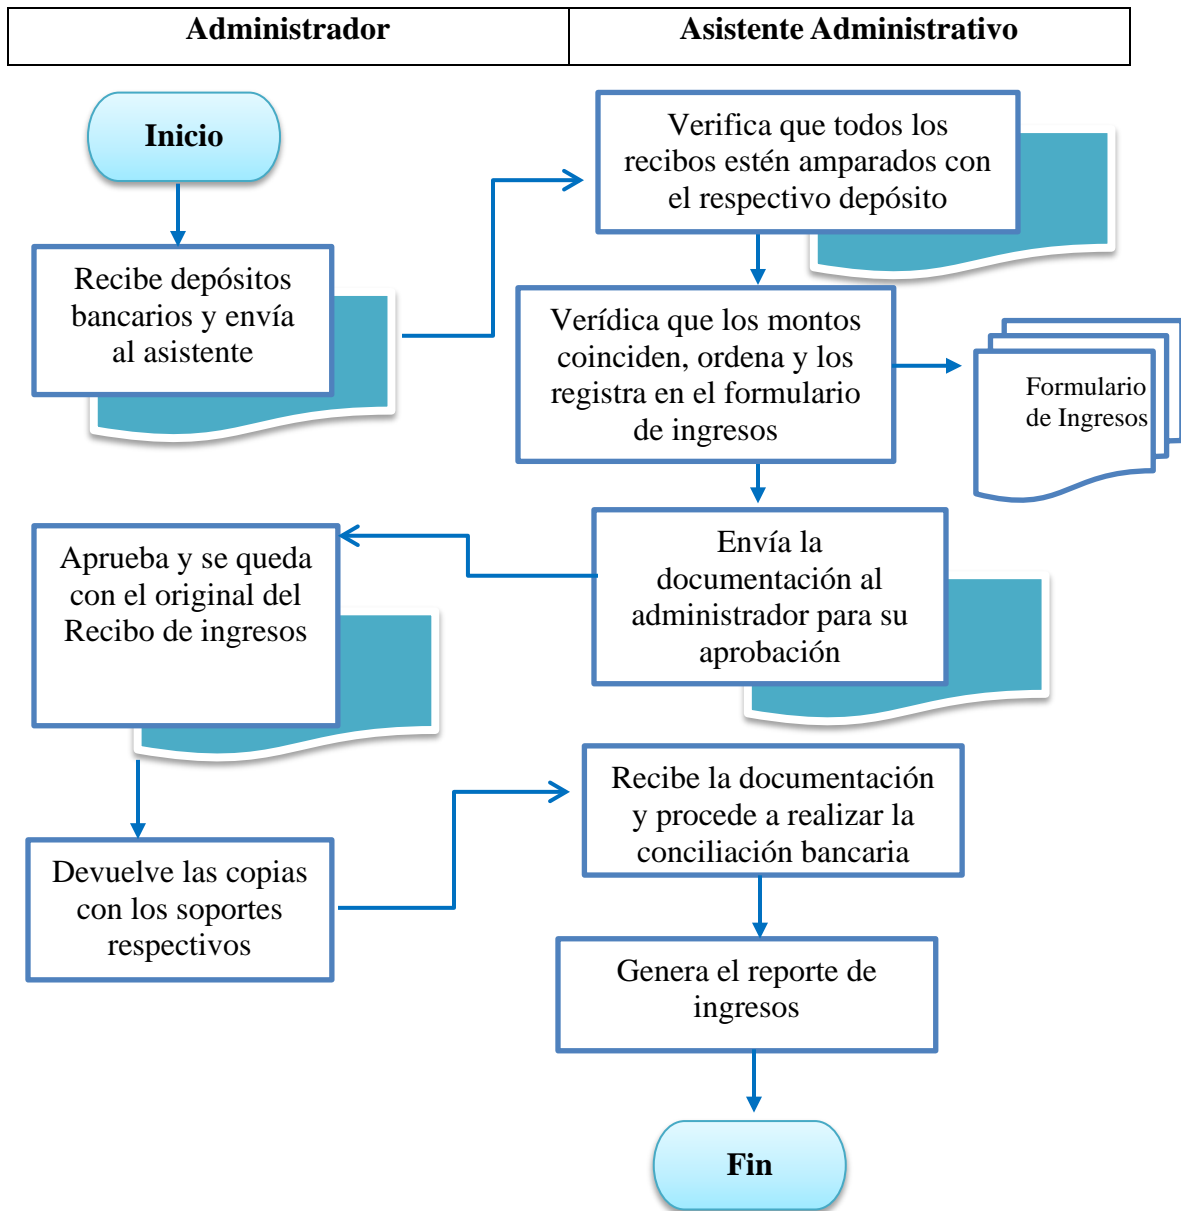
| Administrador | Asistente Administrativo |
|---|---|

Inicio

Recibe depósitos bancarios y envía al asistente

Verifica que todos los recibos estén amparados con el respectivo depósito

Verídica que los montos coinciden, ordena y los registra en el formulario de ingresos

Formulario de Ingresos

Envía la documentación al administrador para su aprobación

Aprueba y se queda con el original del Recibo de ingresos

Devuelve las copias con los soportes respectivos

Recibe la documentación y procede a realizar la conciliación bancaria

Genera el reporte de ingresos

Fin